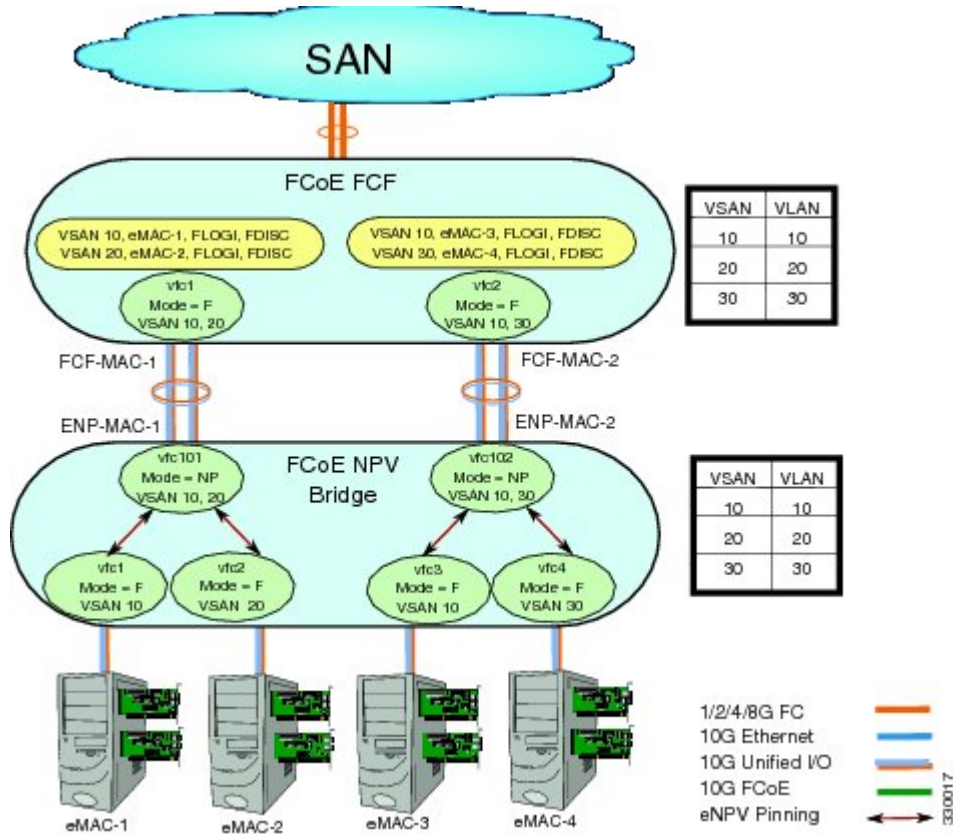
SAN

FCoE FCF

VSAN 10, eMAC-1, FLOGI, FDISC
VSAN 20, eMAC-2, FLOGI, FDISC

VSAN 10, eMAC-3, FLOGI, FDISC
VSAN 30, eMAC-4, FLOGI, FDISC

vfc1
Mode = F
VSAN 10, 20

vfc2
Mode = F
VSAN 10, 30

| VSAN | VLAN |
|---|---|
| 10 | 10 |
| 20 | 20 |
| 30 | 30 |

FCF-MAC-1

FCF-MAC-2

ENP-MAC-1

ENP-MAC-2

FCoE NPV
Bridge

vfc101
Mode = NP
VSAN 10, 20

vfc102
Mode = NP
VSAN 10, 30

| VSAN | VLAN |
|---|---|
| 10 | 10 |
| 20 | 20 |
| 30 | 30 |

vfc1
Mode = F
VSAN 10

vfc2
Mode = F
VSAN 20

vfc3
Mode = F
VSAN 10

vfc4
Mode = F
VSAN 30

eMAC-1
eMAC-2
eMAC-3
eMAC-4

1/2/4/8G FC
10G Ethernet
10G Unified I/O
10G FCoE
eNPV Pinning

330017